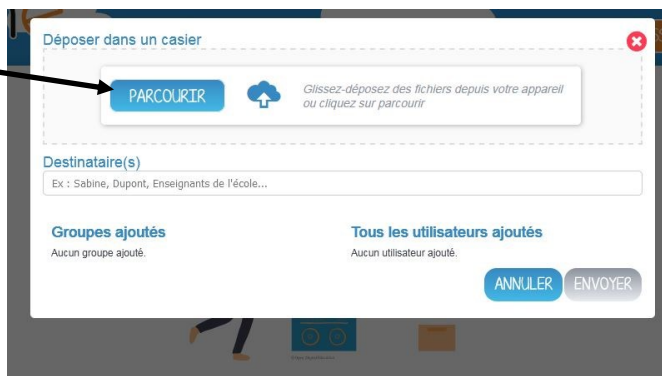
Déposer dans un casier

PARCOURIR

Glissez-déposez des fichiers depuis votre appareil ou cliquez sur parcourir

Destinataire(s)

Ex : Sabine, Dupont, Enseignants de l'école...

Groupes ajoutés

Aucun groupe ajouté.

Tous les utilisateurs ajoutés

Aucun utilisateur ajouté.

ANNULER ENVOYER